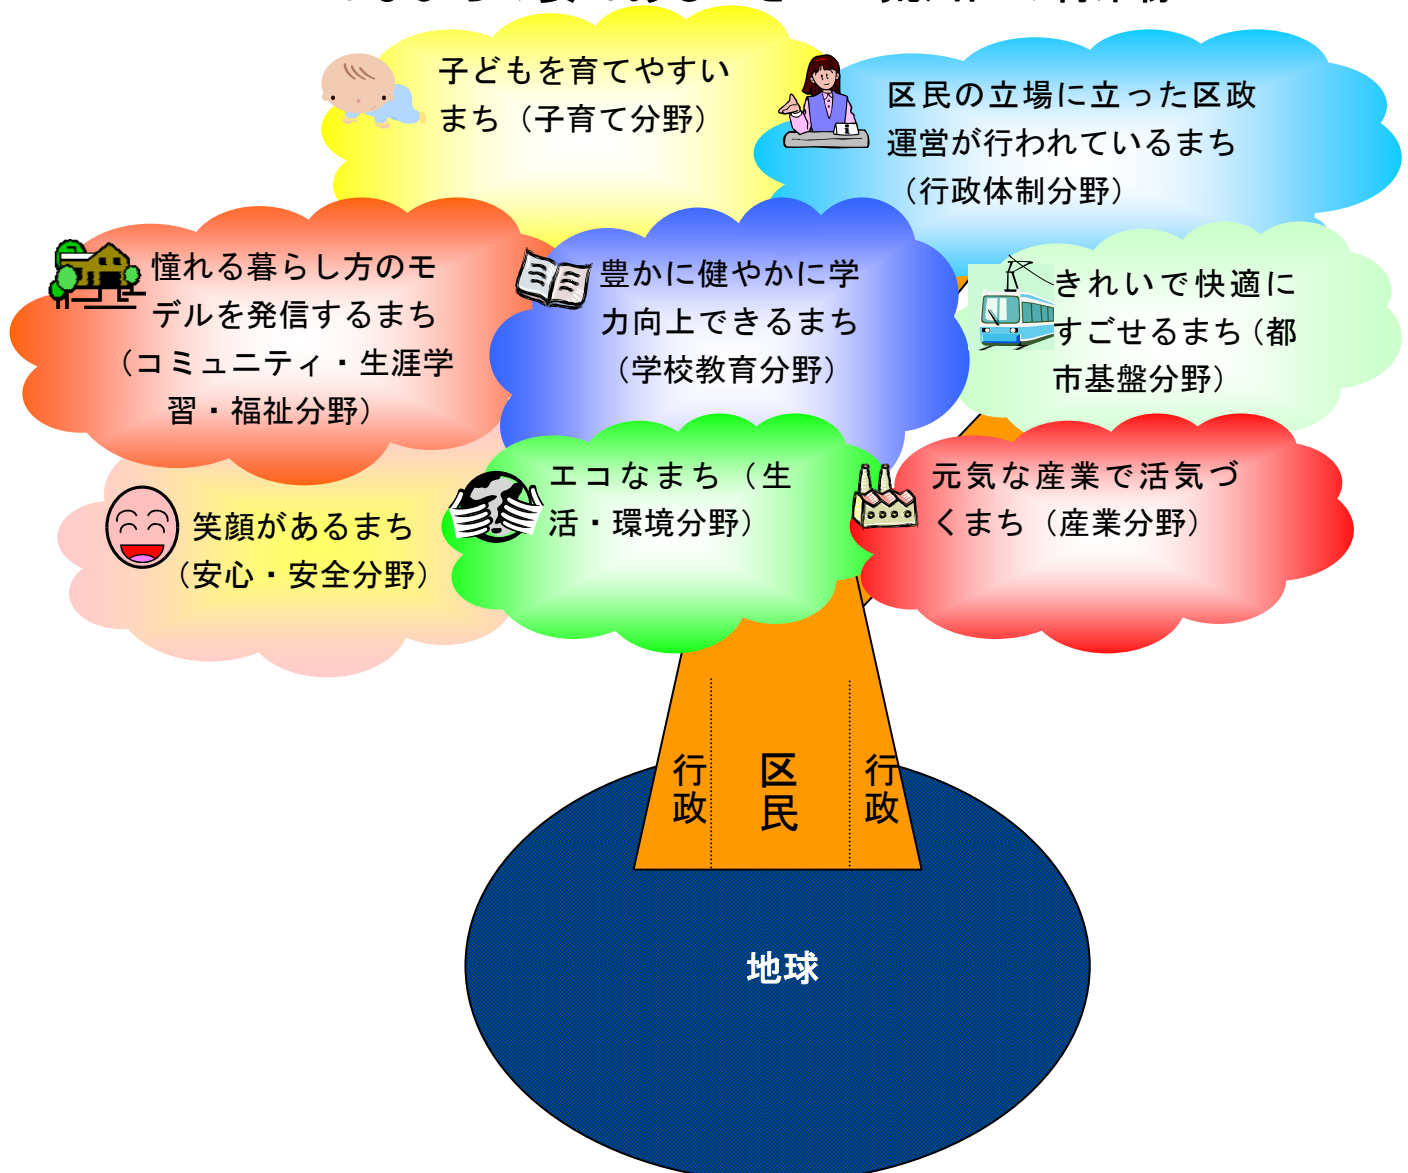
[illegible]

子どもを育てやすいまち（子育て分野）

区民の立場に立った区政運営が行われているまち（行政体制分野）

憧れる暮らし方のモデルを発信するまち（コミュニティ・生涯学習・福祉分野）

豊かに健やかに学力向上できるまち（学校教育分野）

きれいで快適にすごせるまち（都市基盤分野）

笑顔があるまち（安心・安全分野）

エコなまち（生活・環境分野）

元気な産業で活気づくまち（産業分野）

行政

区民

行政

地球